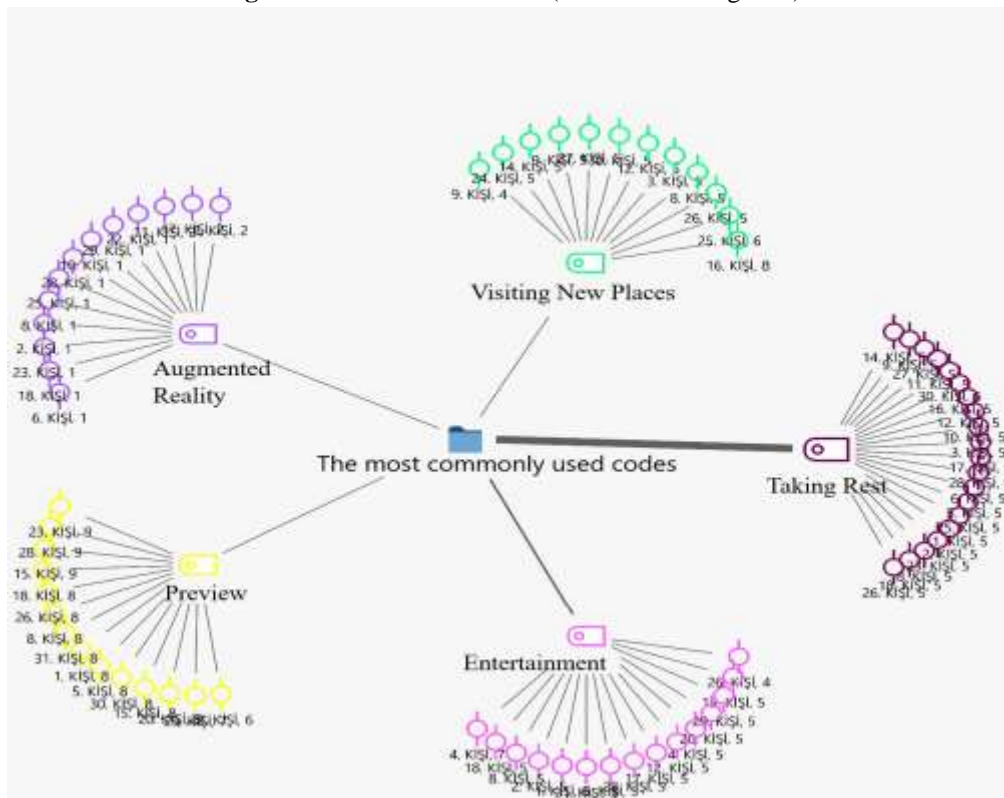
Visiting New Places

9. KIŞI, 4
24. KIŞI, 5
14. KIŞI, 5
12. KIŞI, 5
3. KIŞI, 5
8. KIŞI, 5
26. KIŞI, 5
25. KIŞI, 6
16. KIŞI, 8

Augmented Reality

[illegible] KIŞI, 2
2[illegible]. KIŞI, 1
19. KIŞI, 1
25. KIŞI, 1
8. KIŞI, 1
2. KIŞI, 1
23. KIŞI, 1
18. KIŞI, 1
6. KIŞI, 1

The most commonly used codes

Taking Rest

14. KIŞI, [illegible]
11. KIŞI, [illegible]
30. KIŞI, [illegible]
16. KIŞI, 6
12. KIŞI, 5
10. KIŞI, 5
3. KIŞI, 5
17. KIŞI, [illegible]
26. KIŞI, 5

Preview

23. KIŞI, 9
28. KIŞI, 9
15. KIŞI, 9
18. KIŞI, 8
26. KIŞI, 8
8. KIŞI, 8
31. KIŞI, 8
1. KIŞI, 8
5. KIŞI, 8
30. KIŞI, 8
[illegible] KIŞI, 6

Entertainment

26. KIŞI, 4
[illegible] KIŞI, 5
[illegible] KIŞI, 5
20. KIŞI, 5
4. KIŞI, 5
13. KIŞI, 5
17. KIŞI, 5
4. KIŞI, 7
18. KIŞI, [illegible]
8. KIŞI, 5